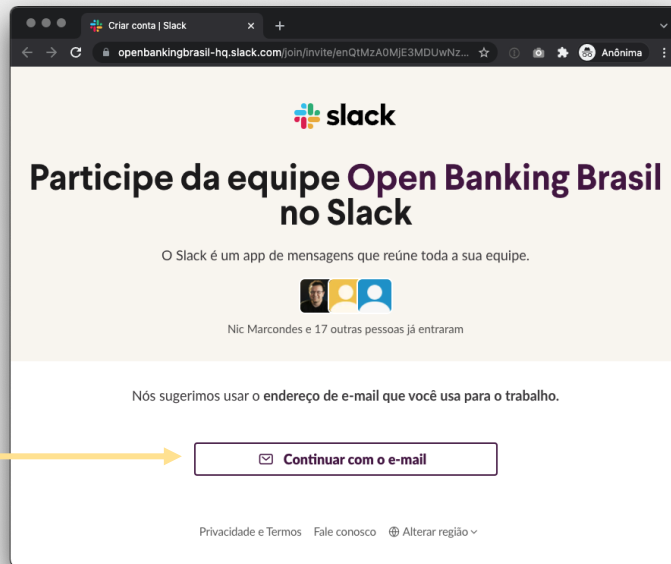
Criar conta | Slack
openbankingbrasil-hq.slack.com/join/invite/enQtMzA0MjE3MDUwNz...
Anônima

slack

Participe da equipe Open Banking Brasil no Slack

O Slack é um app de mensagens que reúne toda a sua equipe.

Nic Marcondes e 17 outras pessoas já entraram

Nós sugerimos usar o endereço de e-mail que você usa para o trabalho.

Continuar com o e-mail

Privacidade e Termos Fale conosco Alterar região